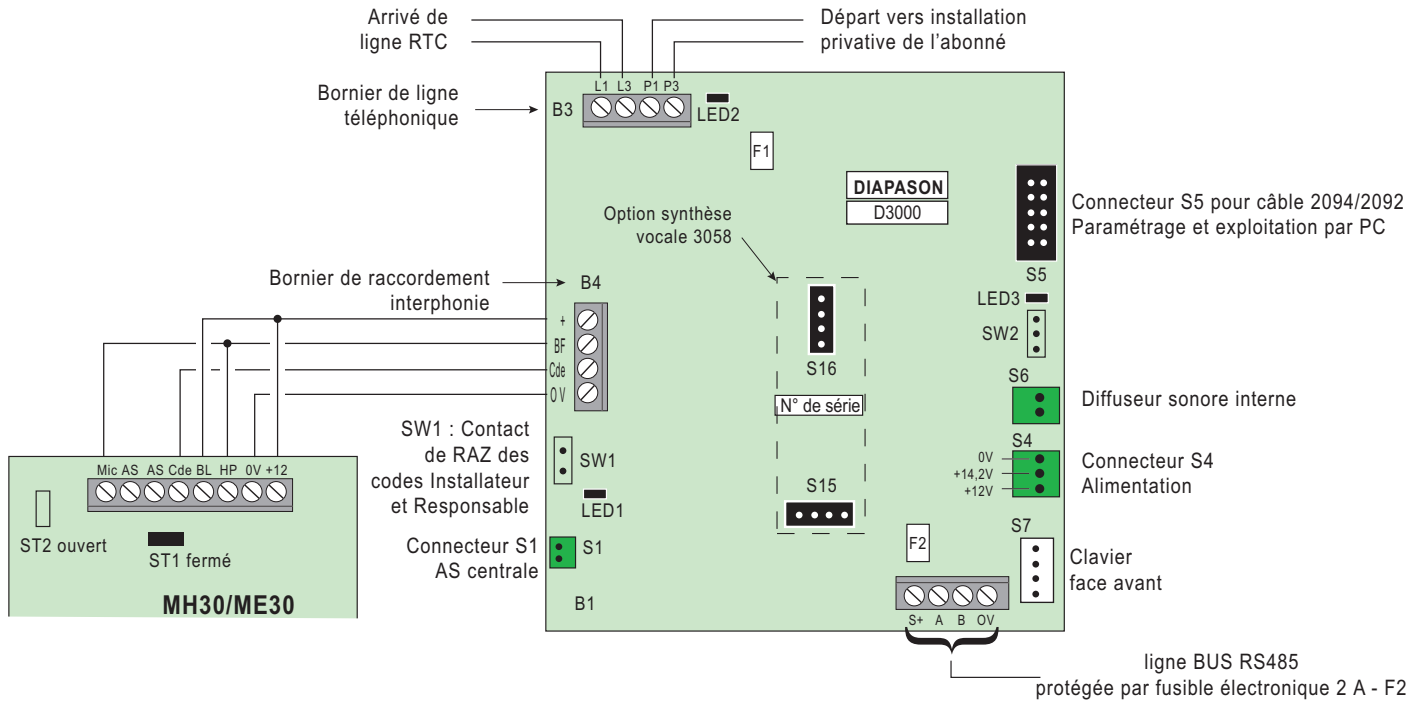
Arrivé de ligne RTC

Départ vers installation privative de l'abonné

Bornier de ligne téléphonique

B3

L1 L3 P1 P3

LED2

F1

DIAPASON

D3000

Connecteur S5 pour câble 2094/2092
Paramétrage et exploitation par PC

Option synthèse vocale 3058

S5

Bornier de raccordement interphonie

B4

+
BF
Cde
0 V

S16

LED3

SW2

S6

Diffuseur sonore interne

N° de série

SW1 : Contact de RAZ des codes Installateur et Responsable

SW1

LED1

S4

0V
+14,2V
+12V

Connecteur S4
Alimentation

Mic AS AS Cde BL HP 0V +12

ST2 ouvert

ST1 fermé

MH30/ME30

S15

Connecteur S1
AS centrale

S1

B1

F2

S7

Clavier
face avant

S+ A B OV

ligne BUS RS485
protégée par fusible électronique 2 A - F2